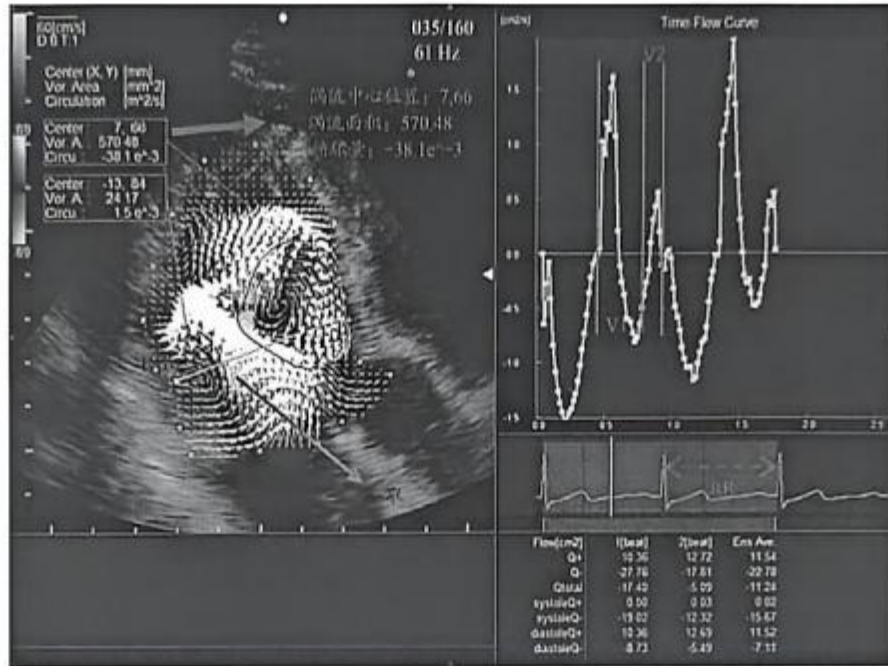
60[cm/s]
DBT:1

Center (X, Y) [mm]
Vor. Area [mm^2]
Circulation [m^2/s]

Center 7, 66
Vor. A 570.48
Circu -38.1 e^-3

Center -13, 84
Vor. A 24.17
Circu 1.5 e^-3

60

035/160
61 Hz

涡流中心位置：7,66
涡流面积：570.48
环流量：-38.1e^-3

[ml/s]
Time Flow Curve

V2
V1

1.5
1.0
0.5
0.0
-0.5
-1.0
-1.5

0.0 0.5 1.0 1.5 2.0 2.5

| Flow[cm2] | 1[beat] | 2[beat] | Ens Ave. |
|---|---|---|---|
| Q+ | 10.36 | 12.72 | 11.54 |
| Q- | -27.76 | -17.81 | -22.78 |
| Qtotal | -17.40 | -5.09 | -11.24 |
| systoleQ+ | 0.00 | 0.03 | 0.02 |
| systoleQ- | -19.02 | -12.32 | -15.67 |
| diastoleQ+ | 10.36 | 12.69 | 11.52 |
| diastoleQ- | -8.73 | -5.49 | -7.11 |